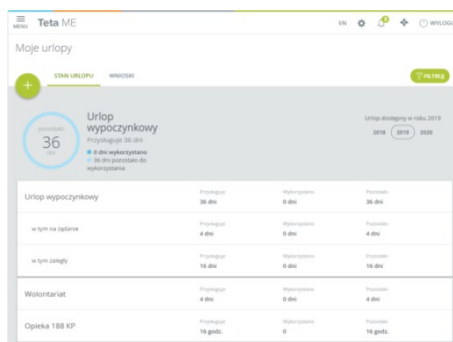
MENU Teta ME EN 0 WYLOGU

Moje urlopy

+ STAN URLOPU WNIOSKI FILTRUJ

pozostało 36 dni

Urlop wypoczynkowy
Przysługuje 36 dni
0 dni wykorzystano
36 dni pozostało do wykorzystania

Urlop dostępny w roku 2019
2018 2019 2020

| | | | |
|---|---|---|---|
| Urlop wypoczynkowy | Przysługuje 36 dni | Wykorzystano 0 dni | Pozostało 36 dni |
| w tym na żądanie | Przysługuje 4 dni | Wykorzystano 0 dni | Pozostało 4 dni |
| w tym zaległy | Przysługuje 16 dni | Wykorzystano 0 dni | Pozostało 16 dni |
| Wolontariat | Przysługuje 4 dni | Wykorzystano 0 dni | Pozostało 4 dni |
| Opieka 188 KP | Przysługuje 16 godz. | Wykorzystano 0 | Pozostało 16 godz. |